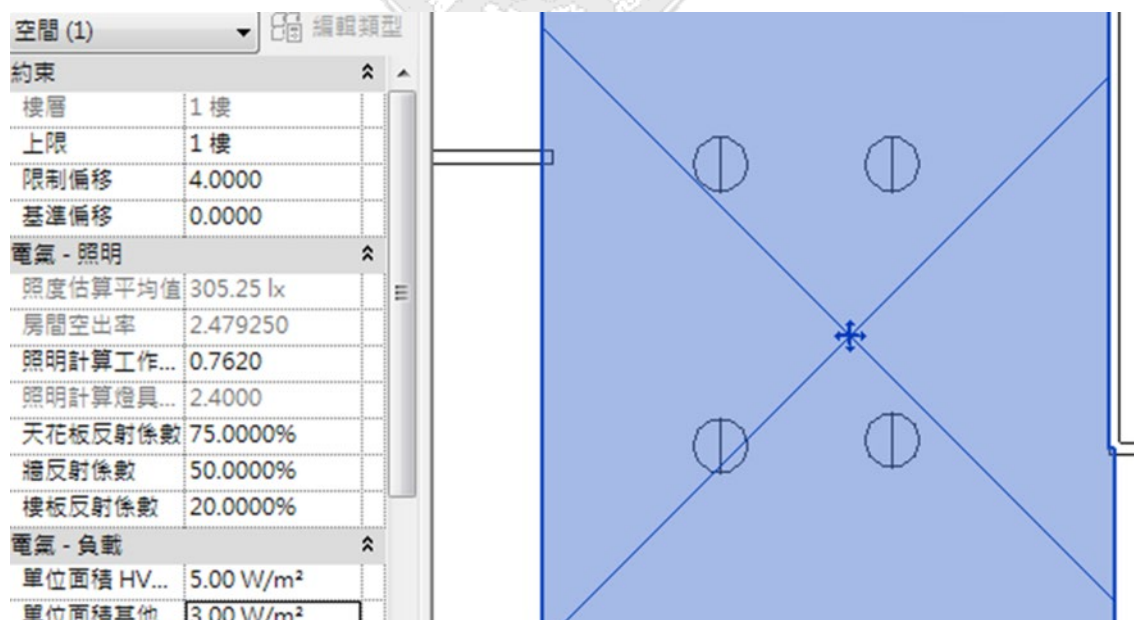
空間 (1)
編輯類型

約束

| | |
|---|---|
| 樓層 | 1 樓 |
| 上限 | 1 樓 |
| 限制偏移 | 4.0000 |
| 基準偏移 | 0.0000 |

電氣 - 照明

| | |
|---|---|
| 照度估算平均值 | 305.25 lx |
| 房間空出率 | 2.479250 |
| 照明計算工作... | 0.7620 |
| 照明計算燈具... | 2.4000 |
| 天花板反射係數 | 75.0000% |
| 牆反射係數 | 50.0000% |
| 樓板反射係數 | 20.0000% |

電氣 - 負載

| | |
|---|---|
| 單位面積 HV... | 5.00 W/m² |
| 單位面積其他 | 3.00 W/m² |